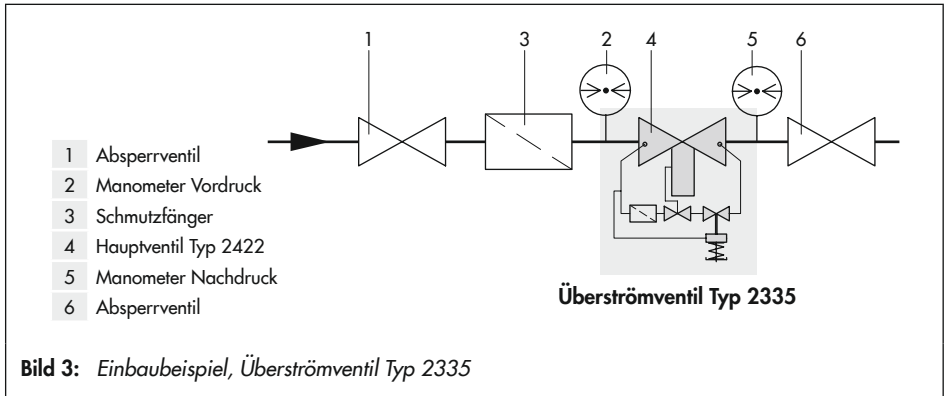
1 3 2 4 5 6

| | |
|---|---|
| 1 | Absperrventil |
| 2 | Manometer Vordruck |
| 3 | Schmutzfänger |
| 4 | Hauptventil Typ 2422 |
| 5 | Manometer Nachdruck |
| 6 | Absperrventil |

Überströmventil Typ 2335

Bild 3: Einbaubeispiel, Überströmventil Typ 2335